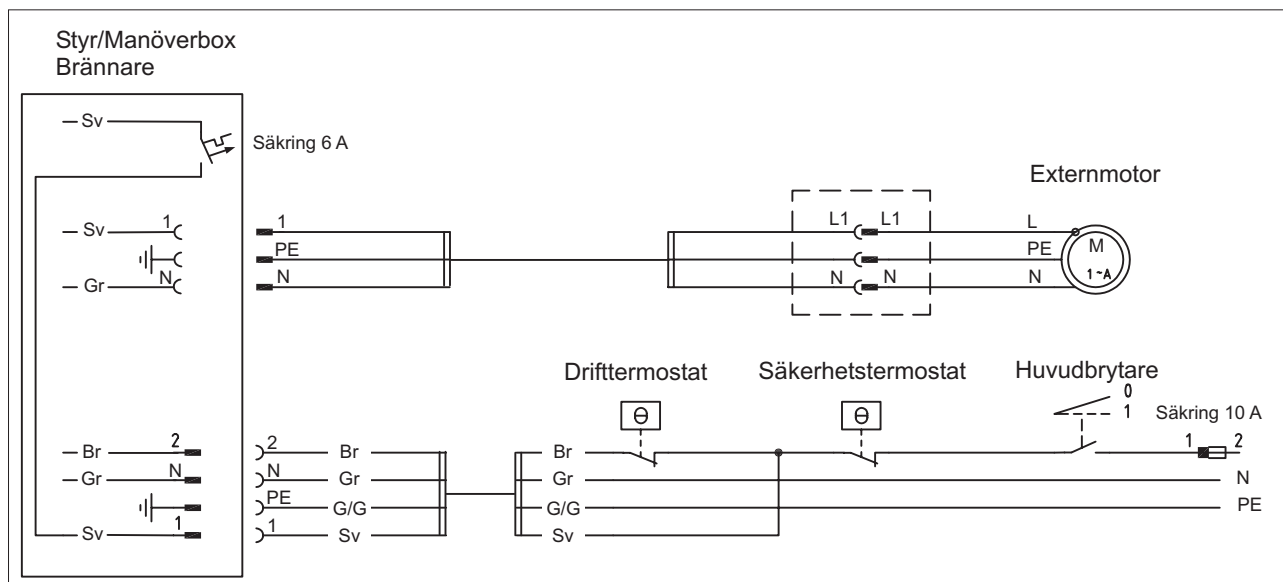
Styr/Manöverbox
Brännare

Sv
Säkring 6 A

Sv 1
N
Gr

1
PE
N

L1 L1
N N

Externmotor
L
PE
N
M
1~A

Drifttermostat
Säkerhetstermostat
Huvudbrytare
0
1
Säkring 10 A

Br 2
Gr N
Sv 1

2 Br
N Gr
PE G/G
1 Sv

Br
Gr
G/G
Sv

1 2
N
PE